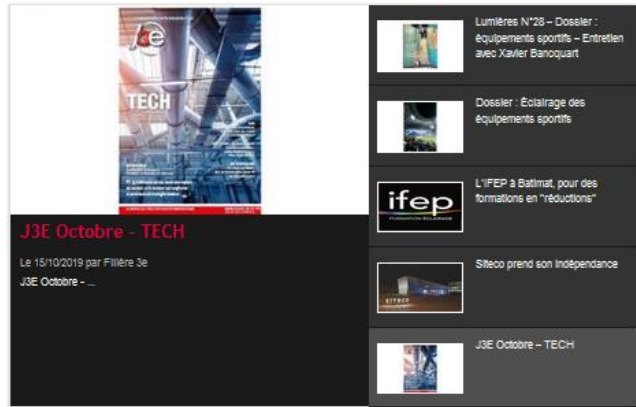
J3E Octobre - TECH

Le 15/10/2019 par Filière 3e

J3E Octobre - ...

Lumières N°28 – Dossier : équipements sportifs – Entretien avec Xavier Bancquart

Dossier : Éclairage des équipements sportifs

ifep

L'IFEP à Batimat, pour des formations en "réductions"

Siteco prend son indépendance

J3E Octobre – TECH